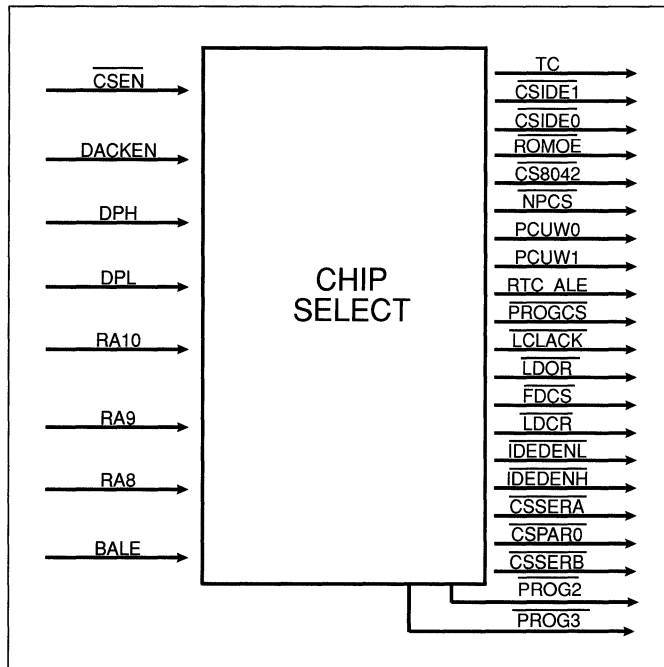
$\overline{\text{CSEN}}$

DACKEN

DPH

DPL

RA10

RA9

RA8

BALE

CHIP SELECT

TC

$\overline{\text{CSIDE1}}$

$\overline{\text{CSIDE0}}$

$\overline{\text{ROMOE}}$

$\overline{\text{CS8042}}$

$\overline{\text{NPCS}}$

PCUW0

PCUW1

RTC ALE

$\overline{\text{PROGCS}}$

$\overline{\text{LCLACK}}$

$\overline{\text{LDOR}}$

$\overline{\text{FDCS}}$

$\overline{\text{LDCR}}$

$\overline{\text{IDEDENL}}$

$\overline{\text{IDEDENH}}$

$\overline{\text{CSSERA}}$

$\overline{\text{CSPAR0}}$

$\overline{\text{CSSERB}}$

$\overline{\text{PROG2}}$

$\overline{\text{PROG3}}$